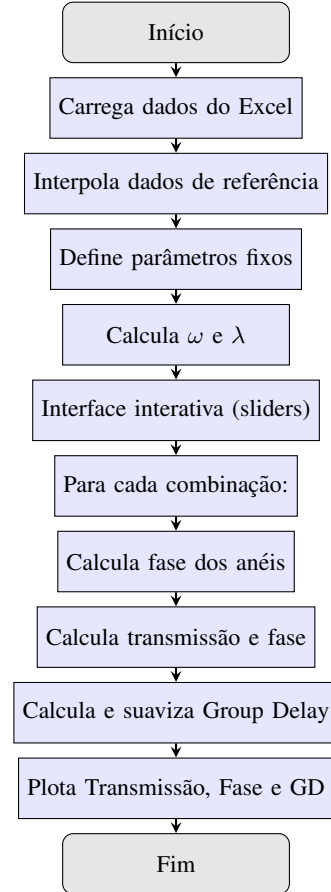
Início

Carrega dados do Excel

Interpola dados de referência

Define parâmetros fixos

Calcula $\omega$ e $\lambda$

Interface interativa (sliders)

Para cada combinação:

Calcula fase dos anéis

Calcula transmissão e fase

Calcula e suaviza Group Delay

Plota Transmissão, Fase e GD

Fim